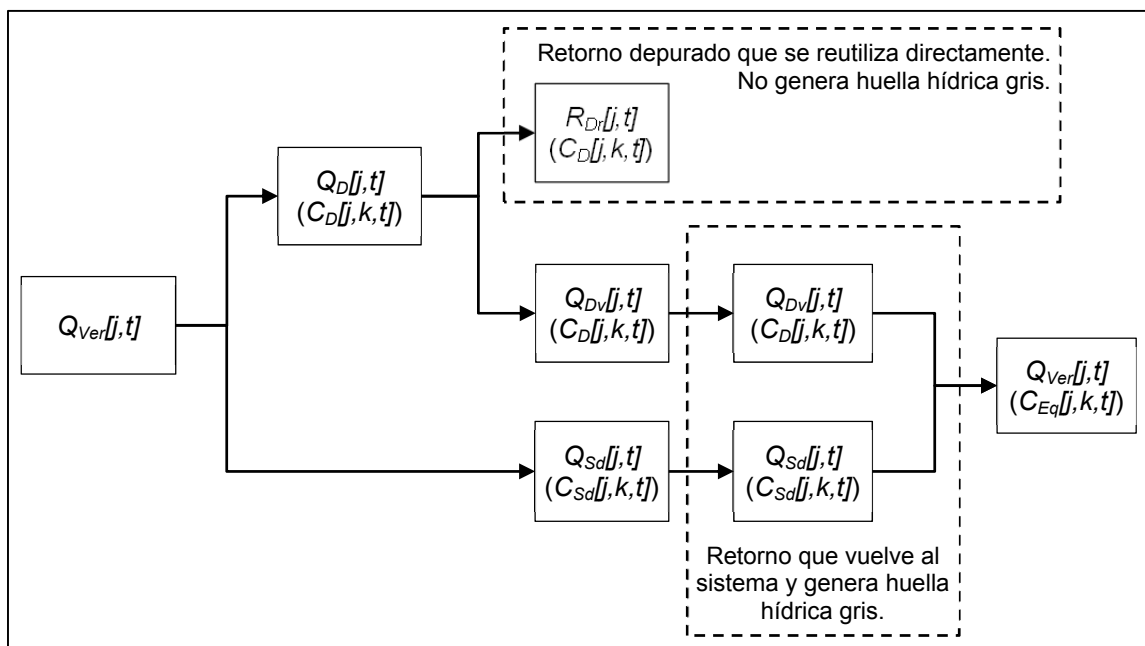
Retorno depurado que se reutiliza directamente. No genera huella hídrica gris.

$R_{Dr}[j,t]$ $(C_D[j,k,t])$

$Q_D[j,t]$ $(C_D[j,k,t])$

$Q_{Ver}[j,t]$

$Q_{Dv}[j,t]$ $(C_D[j,k,t])$

$Q_{Dv}[j,t]$ $(C_D[j,k,t])$

$Q_{Ver}[j,t]$ $(C_{Eq}[j,k,t])$

$Q_{Sd}[j,t]$ $(C_{Sd}[j,k,t])$

$Q_{Sd}[j,t]$ $(C_{Sd}[j,k,t])$

Retorno que vuelve al sistema y genera huella hídrica gris.